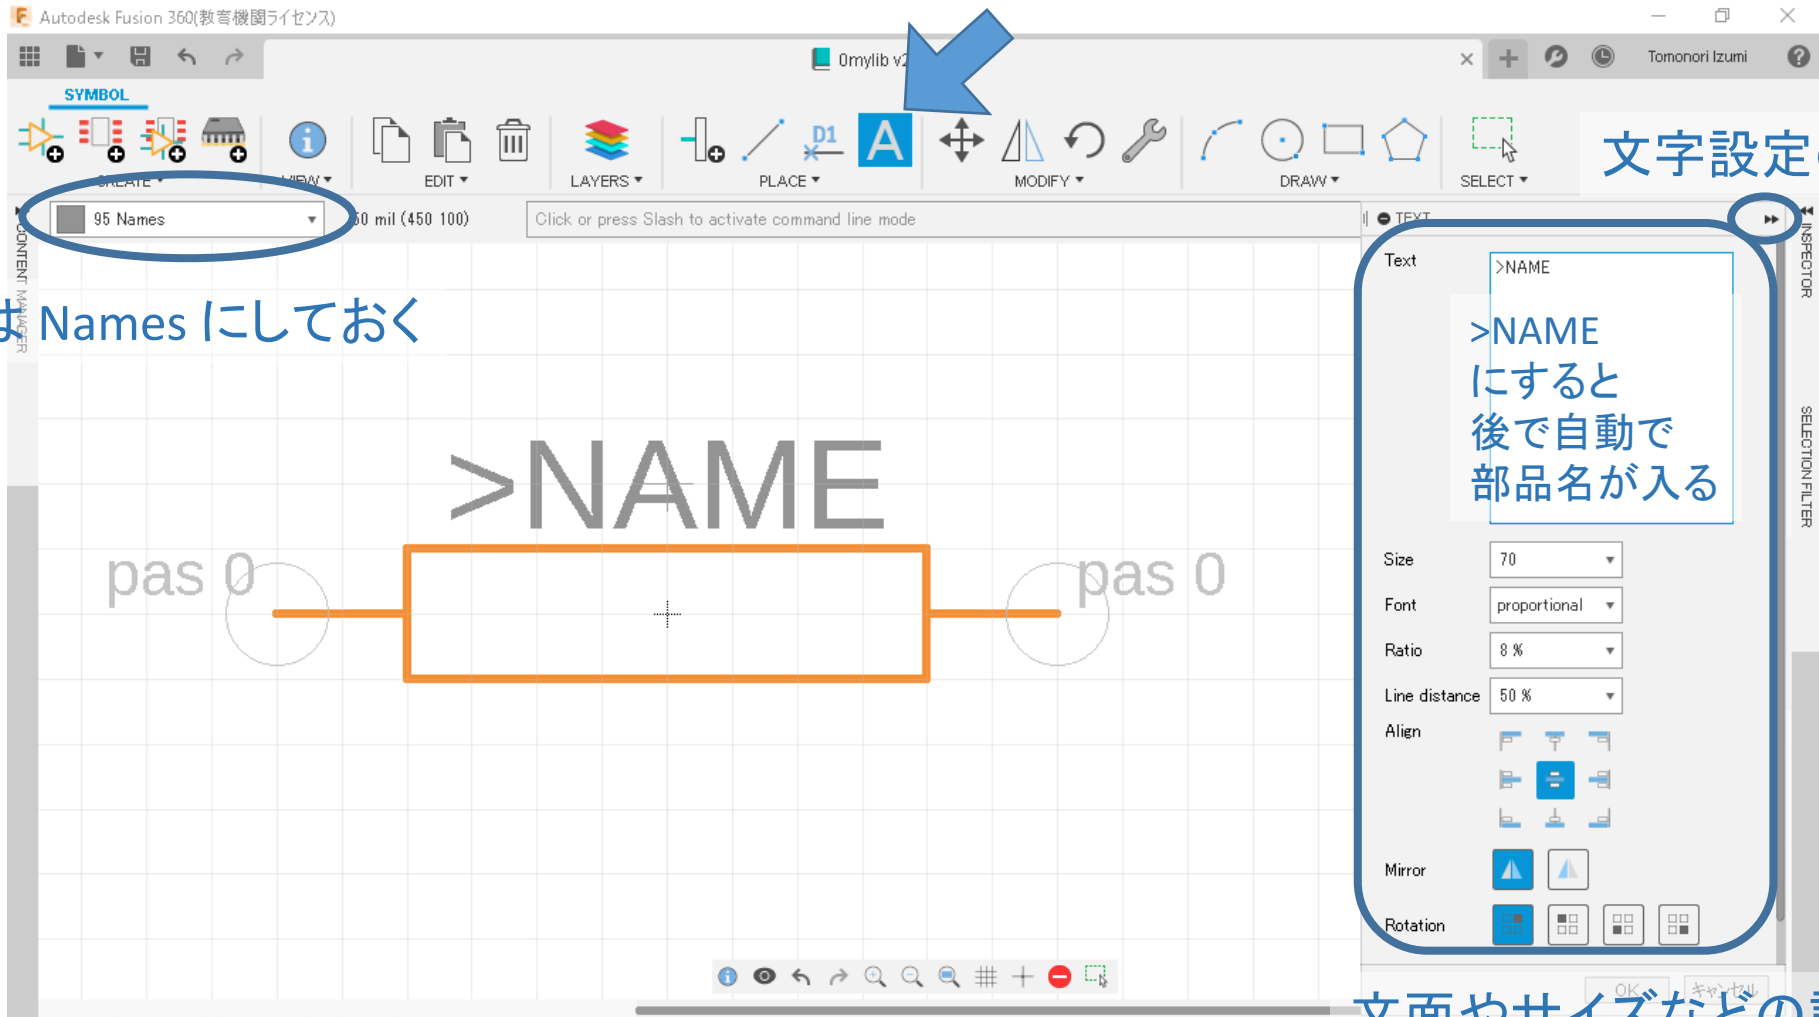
Autodesk Fusion 360(教育機関ライセンス)

0mylib v2

Tomonori Izumi

SYMBOL

CREATE ▾ VIEW ▾ EDIT ▾ LAYERS ▾ PLACE ▾ MODIFY ▾ DRAW ▾ SELECT ▾

文字設定

95 Names

50 mil (450 100)

Click or press Slash to activate command line mode

TEXT

CONTENT MANAGER

は Names にしておく

>NAME

pas 0

pas 0

Text >NAME

>NAME にすると 後で自動で 部品名が入る

Size 70

Font proportional

Ratio 8 %

Line distance 50 %

Align

Mirror

Rotation

OK キャンセル

INSPECTOR

SELECTION FILTER

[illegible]